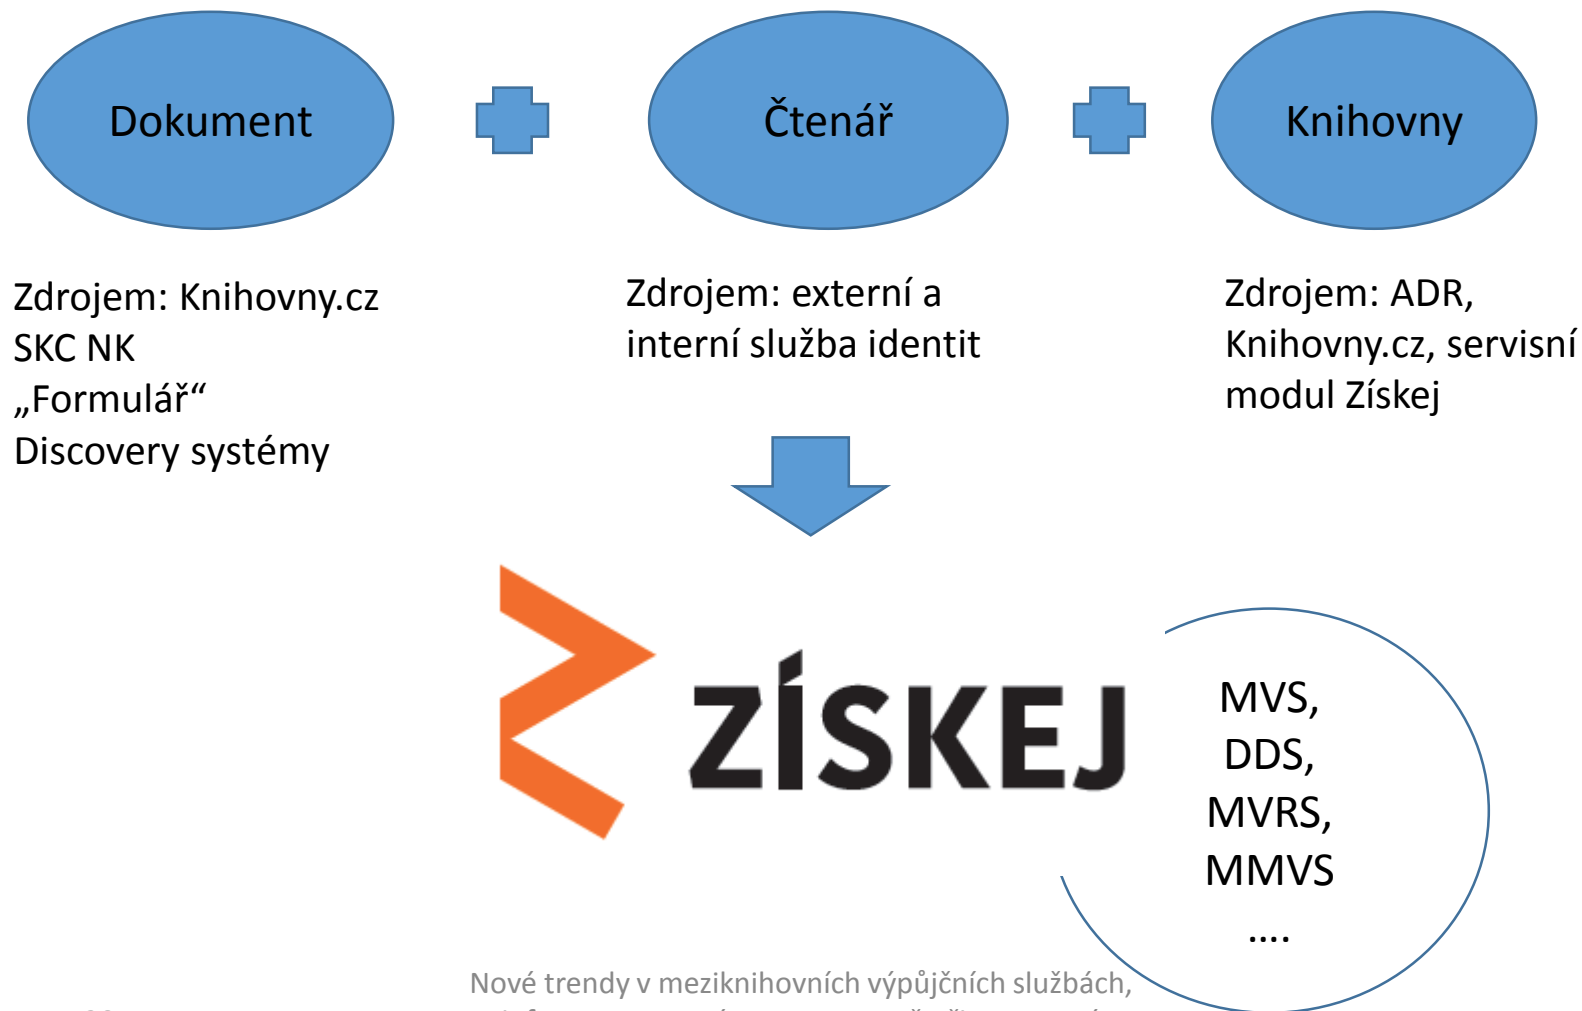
Dokument

Čtenář

Knihovny

Zdrojem: Knihovny.cz
SKC NK
„Formulář“
Discovery systémy

Zdrojem: externí a interní služba identit

Zdrojem: ADR, Knihovny.cz, servisní modul Získej

ZÍSKEJ

MVS,
DDS,
MVRS,
MMVS
....

Nové trendy v meziknihovních výpůjčních službách,
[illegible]